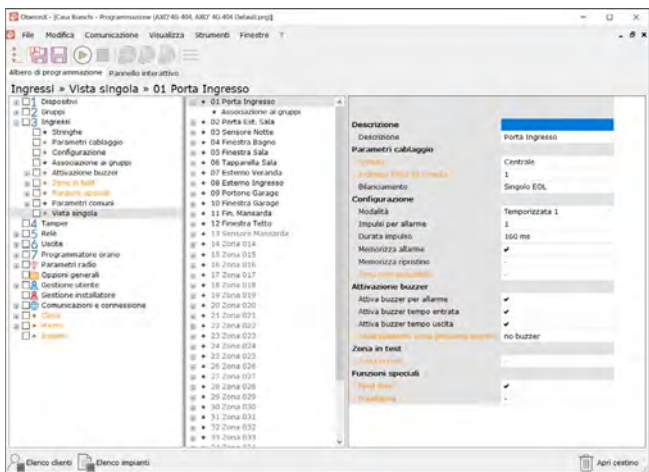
Oberon - [Casa Bianchi - Programmazione (AXD 40 404, AXD 40 404 Default.prg)]

File Modifica Comunicazione Visualizza Strumenti Finestre ?

Albero di programmazione Pannello interattivo

Ingressi » Vista singola » 01 Porta Ingresso

01 Dispositivi
02 Gruppi
03 Ingressi
Stringhe
Parametri cablaggio
Configurazione
Associazione ai gruppi
Attivazione buzzer
Zona in test
Funzioni speciali
Parametri comuni
Vista singola
04 Tamper
05 Relè
06 Uscite
07 Programmatore orario
08 Parametri radio
Opzioni generali
Gestione utenti
Gestione installatore
Comunicazioni e connessione
Clima
Allarmi
Scenari

01 Porta Ingresso
Associazione ai gruppi
02 Porta Est. Sala
03 Sensore Notte
04 Finestra Bagno
05 Finestra Sala
06 Tapparella Sala
07 Esterno Veranda
08 Esterno Ingresso
09 Portone Garage
10 Finestra Garage
11 Fin. Mansarda
12 Finestra Tetto
13 Sensore Mansarda
14 Zona 014
15 Zona 015
16 Zona 016
17 Zona 017
18 Zona 018
19 Zona 019
20 Zona 020
21 Zona 021
22 Zona 022
23 Zona 023
24 Zona 024
25 Zona 025
26 Zona 026
27 Zona 027
28 Zona 028
29 Zona 029
30 Zona 030
31 Zona 031
32 Zona 032
33 Zona 033

| Descrizione | |
|---|---|
| Descrizione | Porta Ingresso |
| Parametri cablaggio | |
| Ubicaz. | Centrale |
| Indirizzo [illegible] | 1 |
| Bilanciamento | Singolo EOL |
| Configurazione | |
| Modalità | Temporizzata 1 |
| Impulsi per allarme | 1 |
| Durata impulso | 160 ms |
| Memorizza allarme | ✔ |
| Memorizza ripristino | - |
| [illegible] | - |
| Attivazione buzzer | |
| Attiva buzzer per allarme | ✔ |
| Attiva buzzer tempo entrata | ✔ |
| Attiva buzzer tempo uscita | ✔ |
| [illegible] | no buzzer |
| Zona in test | |
| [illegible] | - |
| Funzioni speciali | |
| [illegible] | ✔ |
| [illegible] | - |

Elenco clienti Elenco impianti Apri cestino